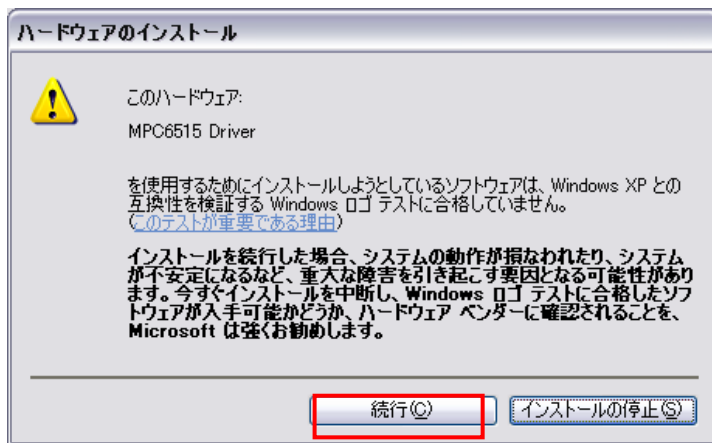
ハードウェアのインストール

このハードウェア:

MPC6515 Driver

を使用するためにインストールしようとしているソフトウェアは、Windows XP との互換性を検証する Windows ロゴ テストに合格していません。(このテストが重要である理由)

インストールを続行した場合、システムの動作が損なわれたり、システムが不安定になるなど、重大な障害を引き起こす要因となる可能性があります。今すぐインストールを中断し、Windows ロゴ テストに合格したソフトウェアが入手可能かどうか、ハードウェア ベンダーに確認されることを、Microsoft は強くお勧めします。

続行(C)

インストールの停止(S)